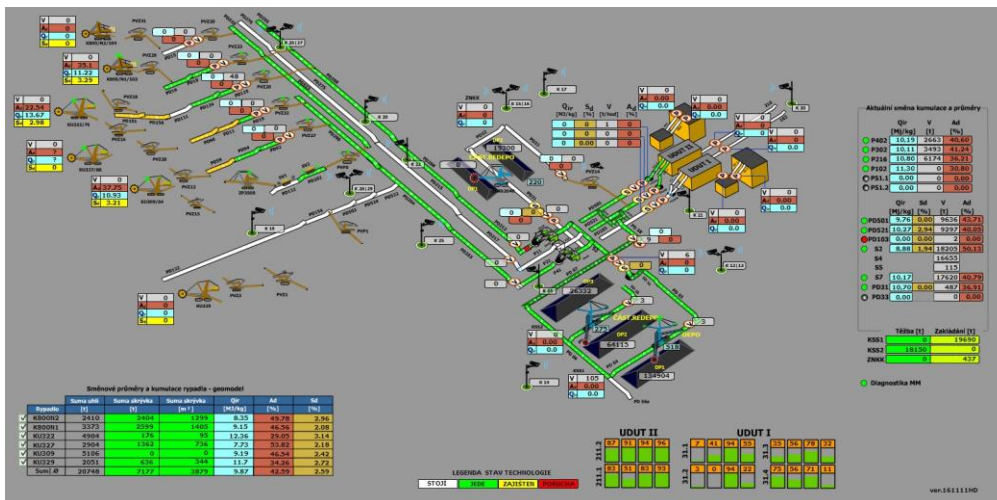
Aktuální směna kumulace a průměry

|  | Qir [MJ/kg] | V [t] | Ad [%] |
|---|---|---|---|
| P402 | 10.19 | 2663 | 40.60 |
| P302 | 10.11 | 3493 | 41.24 |
| P216 | 10.80 | 6174 | 36.21 |
| P102 | 11.30 | 0 | 30.80 |
| PS1.1 | 0.00 | 0 | 0.00 |
| PS1.2 | 0.00 | 0 | 0.00 |

|  | Qir [MJ/kg] | Sd [%] | V [t] | Ad [%] |
|---|---|---|---|---|
| PD501 | 9.76 | 0.00 | 9636 | 43.71 |
| PD521 | 10.27 | 2.94 | 9297 | 40.05 |
| PD103 | 0.00 | 0.00 | 2 | 0.00 |
| S2 | 8.88 | 1.94 | 18205 | 50.13 |
| S4 |  |  | 16655 |  |
| S5 |  |  | 115 |  |
| S7 | 10.17 |  | 17620 | 40.79 |
| PD31 | 10.70 | 0.00 | 487 | 36.91 |
| PD33 | 0.00 |  | 0 | 0.00 |

|  | Těžba [t] | Zakládání [t] |
|---|---|---|
| KSS1 | 0 | 19690 |
| KSS2 | 18150 | 0 |
| ZNKK | 0 | 437 |

Diagnostika MM

Směnové průměry a kumulace rypadla - geomodel

| Rypadlo | Suma uhlí [t] | Suma skrývka [t] | Suma skrývka [m³] | Qir [MJ/kg] | Ad [%] | Sd [%] |
|---|---|---|---|---|---|---|
| K800R2 | 2410 | 2404 | 1299 | 8.35 | 49.78 | 2.96 |
| K800N1 | 3373 | 2599 | 1405 | 9.15 | 46.56 | 2.08 |
| KU222 | 4904 | 176 | 95 | 12.36 | 29.05 | 3.14 |
| KU327 | 2904 | 1362 | 736 | 7.73 | 53.82 | 2.18 |
| KU309 | 5106 | 0 | 0 | 9.19 | 46.54 | 2.42 |
| KU329 | 2051 | 636 | 344 | 11.7 | 34.26 | 2.72 |
| Sum / Ø | 20748 | 7177 | 3879 | 9.87 | 42.59 | 2.59 |

LEGENDA STAV TECHNOLOGIE
STOJÍ JEDE ZAJIŠTĚN PORUCHA

UDUT II
211.2: 87 93 94 96
211.1: 83 81 83 93

UDUT I
31.2: 7 41 94 55
31.1: 3 0 94 22
31.3: 55 56 78 52
31.4: 73 56 71 11

ČÁST REDEPO
ČÁST REDEPO
REPO
19200
26332
64115
134504
516
220
V 105
K 17
K 28
K 29/37
K 24/25
K 26/28
K 12/13
K 18
K 10
PD 5
PD 5be
ZNKK
ver.161111HD